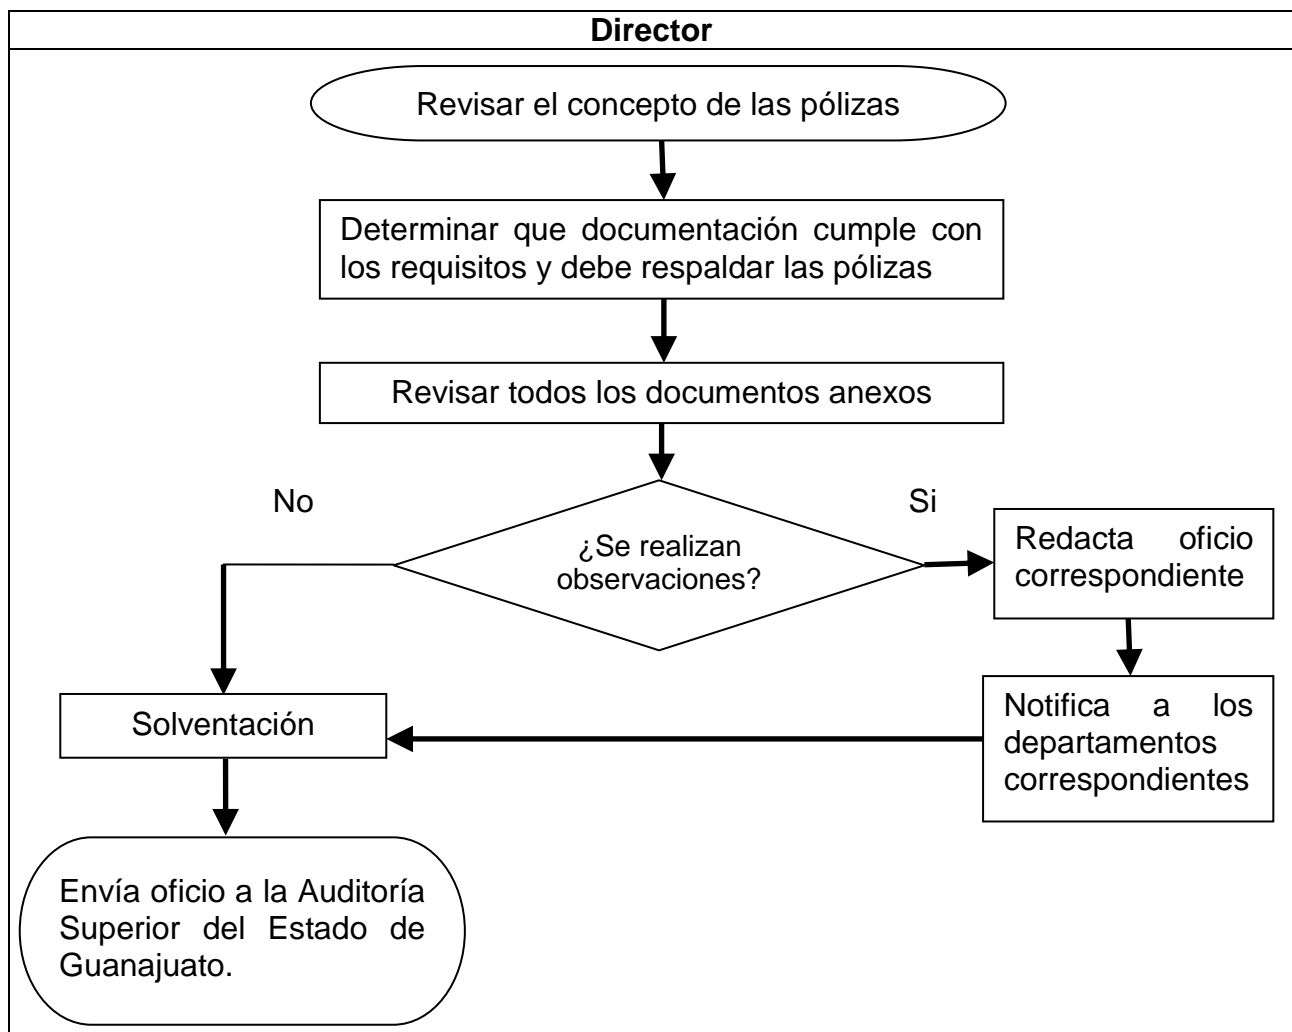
Director

Revisar el concepto de las pólizas

Determinar que documentación cumple con los requisitos y debe respaldar las pólizas

Revisar todos los documentos anexos

No

Si

¿Se realizan observaciones?

Redacta oficio correspondiente

Notifica a los departamentos correspondientes

Solventación

Envía oficio a la Auditoría Superior del Estado de Guanajuato.